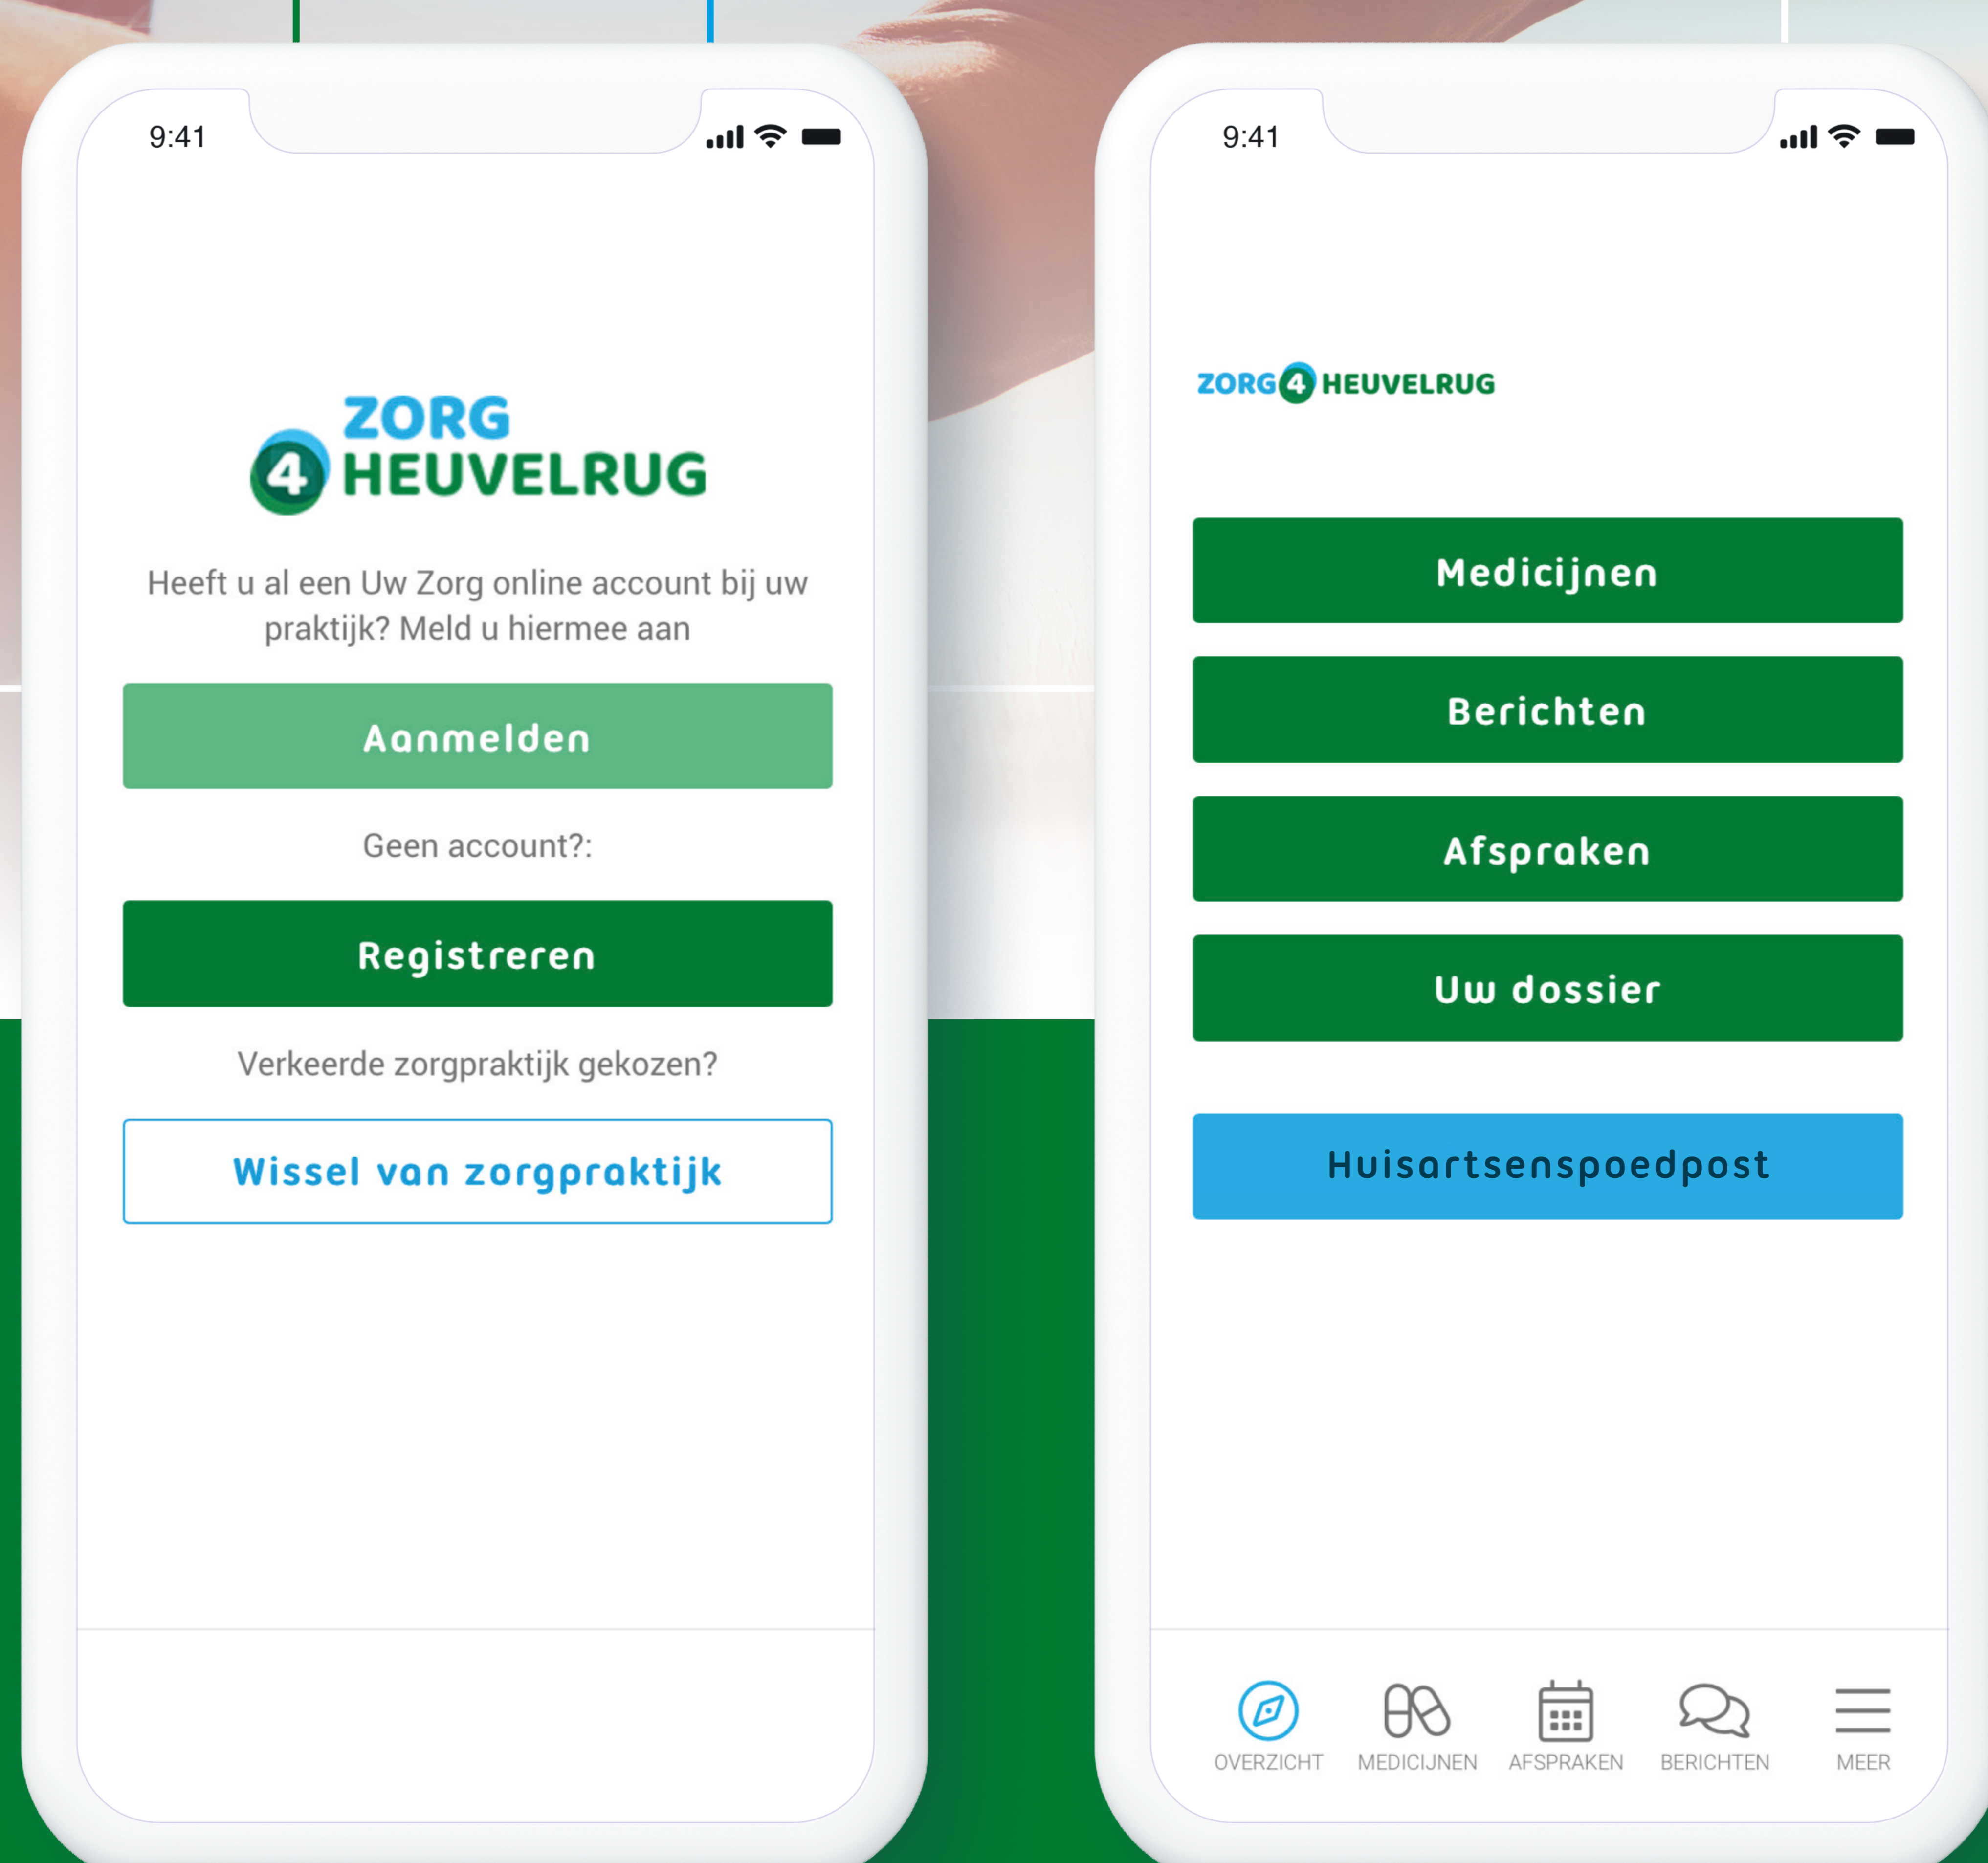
9:41

ZORG 4 HEUVELRUG

Heeft u al een Uw Zorg online account bij uw praktijk? Meld u hiermee aan

Aanmelden

Geen account?:

Registreren

Verkeerde zorgpraktijk gekozen?

Wissel van zorgpraktijk

9:41

ZORG 4 HEUVELRUG

Medicijnen

Berichten

Afspraken

Uw dossier

Huisartsenspoedpost

OVERZICHT MEDICIJNEN AFSPRAKEN BERICHTEN MEER